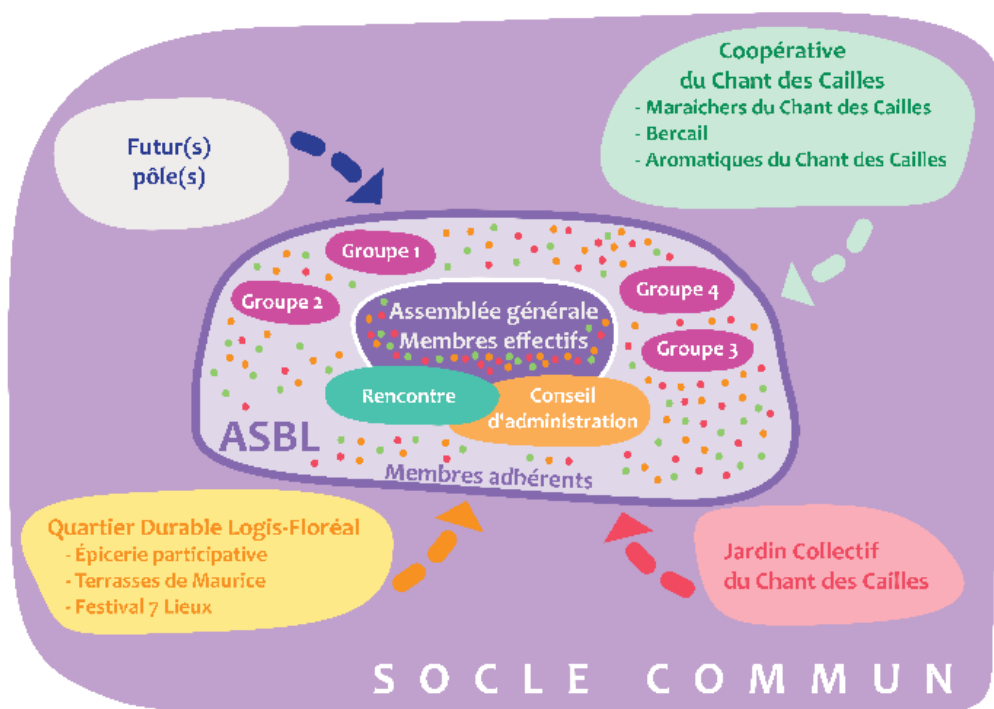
Coopérative du Chant des Cailles
- Maraichers du Chant des Cailles
- Bercail
- Aromatiques du Chant des Cailles

Futur(s) pôle(s)

Groupe 1

Groupe 2

Groupe 4

Groupe 3

Assemblée générale
Membres effectifs

Rencontre

Conseil d'administration

ASBL

Membres adhérents

Quartier Durable Logis-Floréal
- Épicerie participative
- Terrasses de Maurice
- Festival 7 Lieux

Jardin Collectif du Chant des Cailles

SOCLE COMMUN